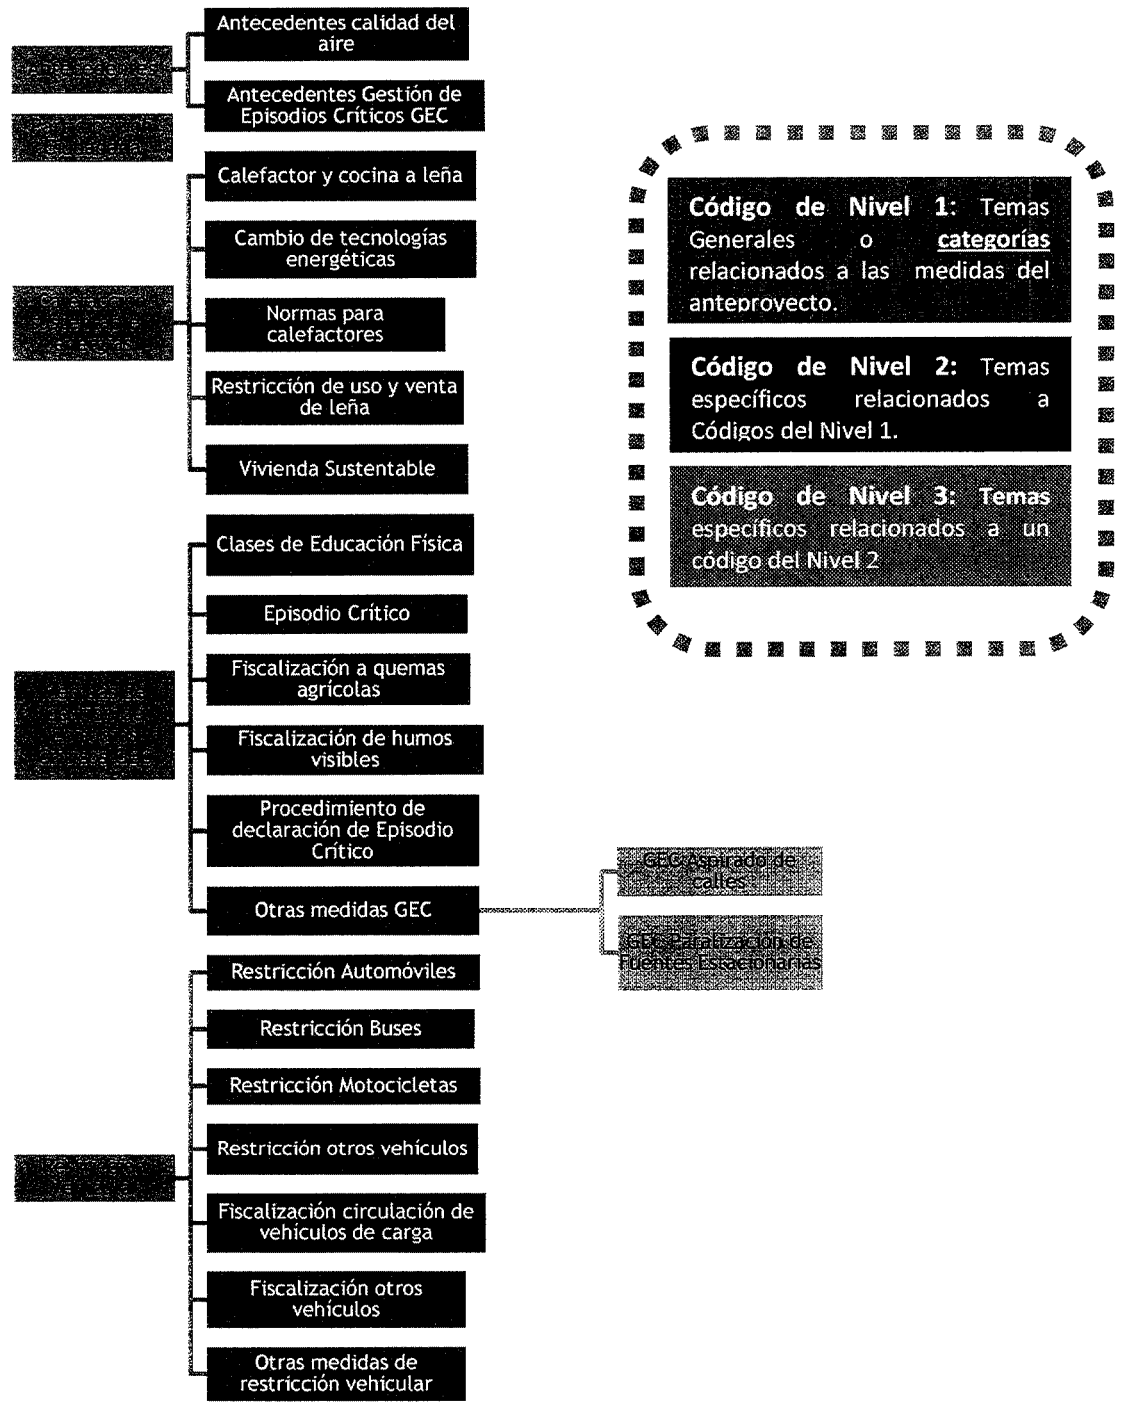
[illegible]

Antecedentes calidad del aire

Antecedentes Gestión de Episodios Críticos GEC

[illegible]

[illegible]

Calefactor y cocina a leña

Cambio de tecnologías energéticas

Normas para calefactores

Restricción de uso y venta de leña

Vivienda Sustentable

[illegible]

Clases de Educación Física

Episodio Crítico

Fiscalización a quemas agrícolas

Fiscalización de humos visibles

Procedimiento de declaración de Episodio Crítico

Otras medidas GEC

GEC Aspirado de calles

GEC Paralización de Fuentes Estacionarias

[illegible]

Restricción Automóviles

Restricción Buses

Restricción Motocicletas

Restricción otros vehículos

Fiscalización circulación de vehículos de carga

Fiscalización otros vehículos

Otras medidas de restricción vehicular

**Código de Nivel 1:** Temas Generales o **categorías** relacionados a las medidas del anteproyecto.

**Código de Nivel 2:** Temas específicos relacionados a Códigos del Nivel 1.

**Código de Nivel 3:** Temas específicos relacionados a un código del Nivel 2